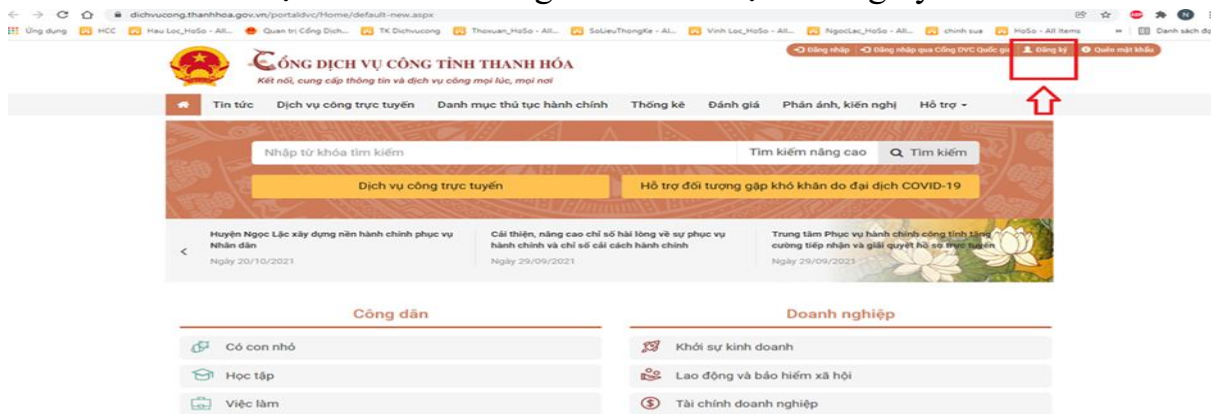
dichvucong.thanhhoa.gov.vn/portaldvc/Home/default-new.aspx

Ứng dụng HCC Hau Loc_HoSo - All... Quan trị Cổng Dịch... TK Dichvucong Thoxuan_HoSo - All... SoLieuThongKe - Al... Vinh Loc_HoSo - All... NgocLac_HoSo - All... chinh sua HoSo - All Items Danh sách đọ

CỔNG DỊCH VỤ CÔNG TỈNH THANH HÓA
Kết nối, cung cấp thông tin và dịch vụ công mọi lúc, mọi nơi

Đăng nhập | Đăng nhập qua Cổng DVC Quốc gia | Đăng ký | Quên mật khẩu

Tin tức | Dịch vụ công trực tuyến | Danh mục thủ tục hành chính | Thống kê | Đánh giá | Phản ánh, kiến nghị | Hỗ trợ

Nhập từ khóa tìm kiếm | Tìm kiếm nâng cao | Tìm kiếm

Dịch vụ công trực tuyến | Hỗ trợ đối tượng gặp khó khăn do đại dịch COVID-19

Huyện Ngọc Lặc xây dựng nền hành chính phục vụ Nhân dân
Ngày 20/10/2021

Cải thiện, nâng cao chỉ số hài lòng về sự phục vụ hành chính và chỉ số cải cách hành chính
Ngày 29/09/2021

Trung tâm Phục vụ hành chính công tỉnh tăng cường tiếp nhận và giải quyết hồ sơ trực tuyến
Ngày 29/09/2021

Công dân
Có con nhỏ
Học tập
Việc làm

Doanh nghiệp
Khởi sự kinh doanh
Lao động và bảo hiểm xã hội
Tài chính doanh nghiệp